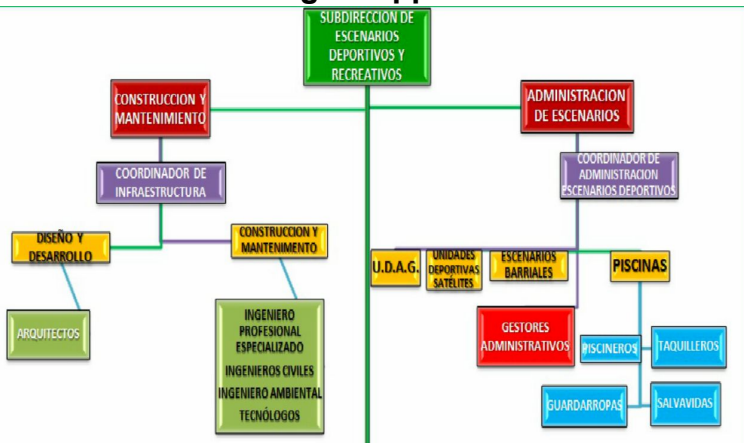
SUBDIRECCION DE ESCENARIOS DEPORTIVOS Y RECREATIVOS

CONSTRUCCION Y MANTENIMIENTO

ADMINISTRACION DE ESCENARIOS

COORDINADOR DE INFRAESTRUCTURA

COORDINADOR DE ADMINISTRACION ESCENARIOS DEPORTIVOS

DISEÑO Y DESARROLLO

CONSTRUCCION Y MANTENIMENTO

U.D.A.G.

UNIDADES DEPORTIVAS SATELITES

ESCENARIOS BARRIALES

PISCINAS

ARQUITECTOS

INGENIERO PROFESIONAL ESPECIALIZADO
INGENIEROS CIVILES
INGENIERO AMBIENTAL
TECNÓLOGOS

GESTORES ADMINISTRATIVOS

PISCINEROS

TAQUILLEROS

GUARDARROPAS

SALVAVIDAS